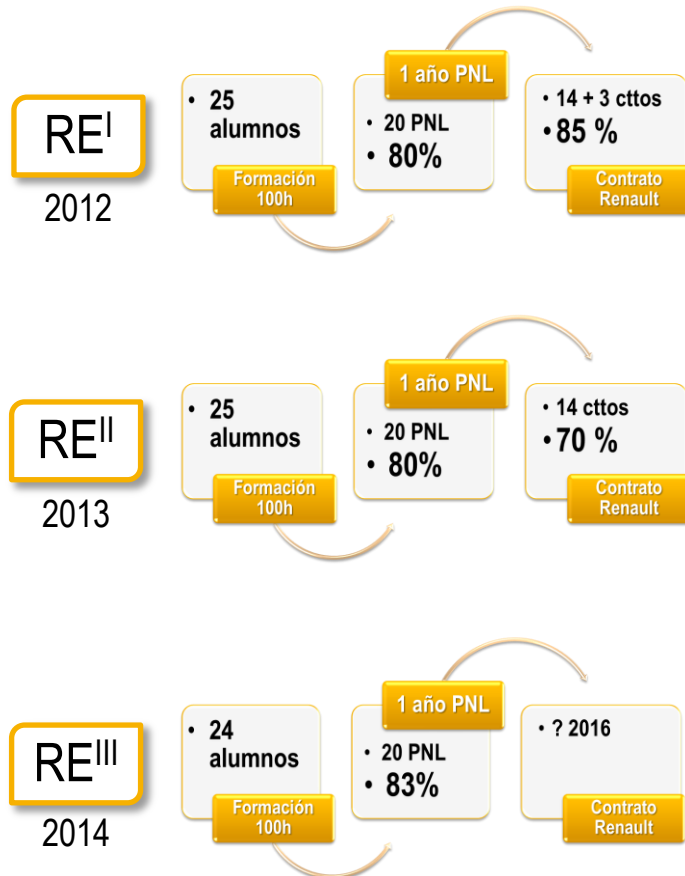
RE$^{I}$
2012

• 25 alumnos
Formación 100h

1 año PNL
• 20 PNL
• 80%

• 14 + 3 cttos
• 85 %
Contrato Renault

RE$^{II}$
2013

• 25 alumnos
Formación 100h

1 año PNL
• 20 PNL
• 80%

• 14 cttos
• 70 %
Contrato Renault

RE$^{III}$
2014

• 24 alumnos
Formación 100h

1 año PNL
• 20 PNL
• 83%

• ? 2016
Contrato Renault